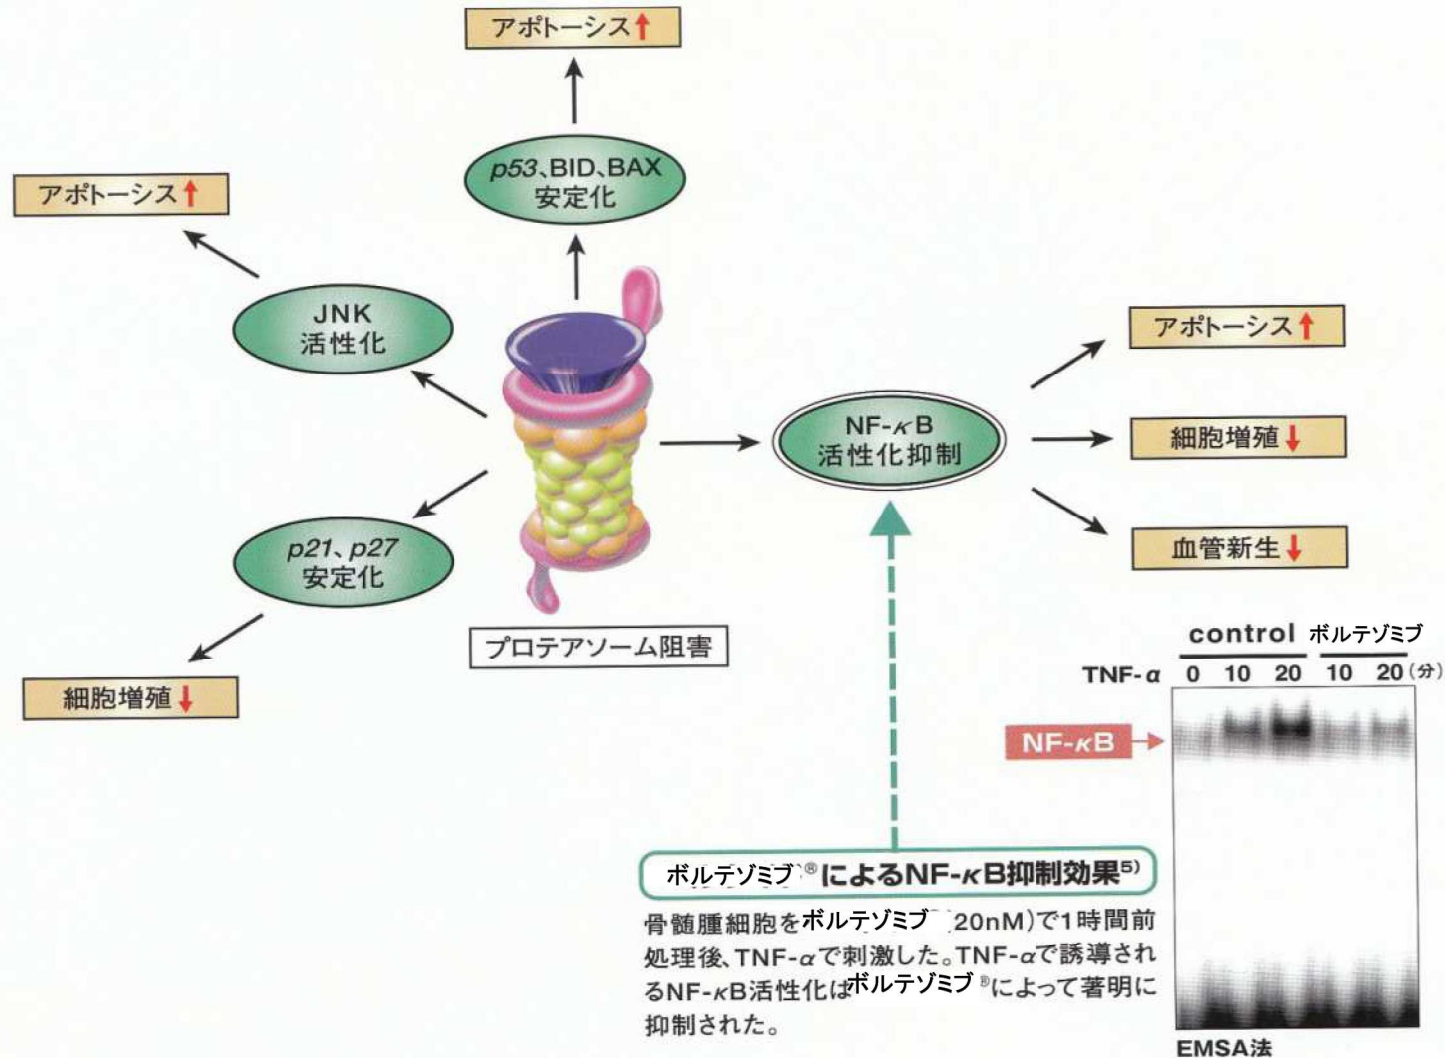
アポトーシス↑

p53、BID、BAX 安定化

アポトーシス↑

JNK 活性化

p21、p27 安定化

細胞増殖↓

プロテアソーム阻害

NF-κB 活性化抑制

アポトーシス↑

細胞増殖↓

血管新生↓

control ボルテゾミブ

TNF-α 0 10 20 10 20 (分)

NF-κB

EMSA法

ボルテゾミブ® によるNF-κB抑制効果$^{5)}$

骨髄腫細胞をボルテゾミブ (20nM)で1時間前処理後、TNF-αで刺激した。TNF-αで誘導されるNF-κB活性化はボルテゾミブ®によって著明に抑制された。